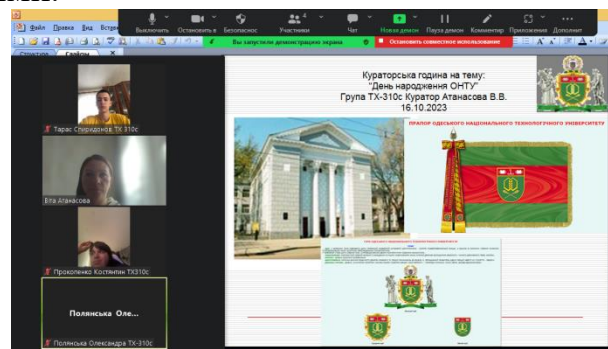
Файл Правка Вид Встав

Выключить Остановить в Безопасност Участники 4 Чат Новая демонстрация Пауза демон Комментарии Приложения Дополнит

Вы запустили демонстрацию экрана

Остановить совместное использование

Структура Слайды

Кураторська година на тему:
"День народження ОНТУ"
Група ТХ-310с Куратор Атанасова В.В.
16.10.2023

ПРАПОР ОДЕСЬКОГО НАЦІОНАЛЬНОГО ТЕХНОЛОГІЧНОГО УНІВЕРСИТЕТУ

Тарас Спиридонов ТХ 310с

Ета Атанасова

Прокопенко Костянтин ТХ310с

Полянська Оле...

Полянська Олександра ТХ-310с